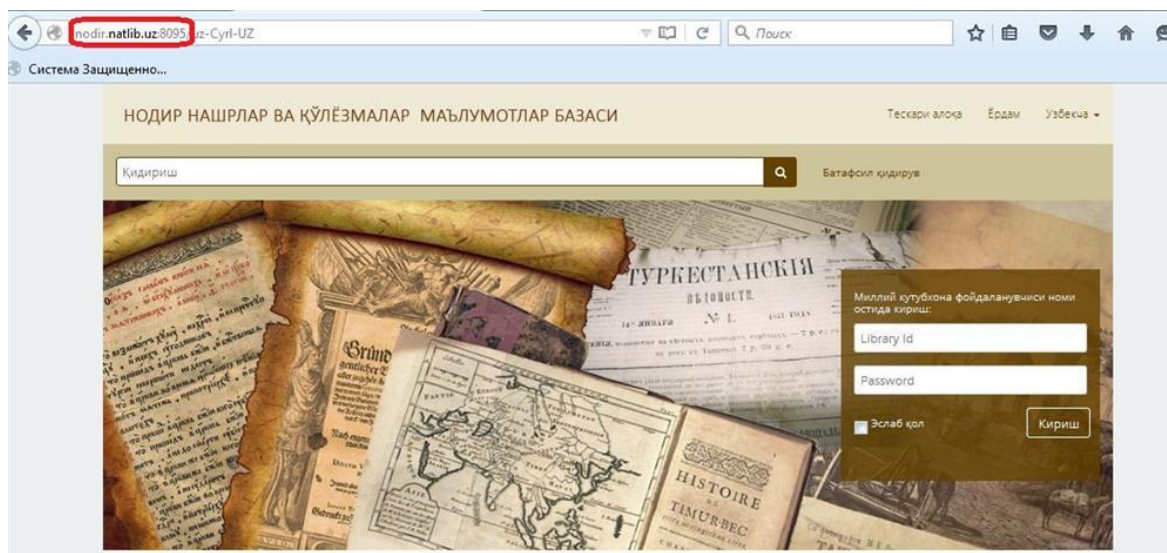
nodir.natlib.uz:8095/uz-Cyrl-UZ

Поиск

Система Защищенно...

НОДИР НАШРЛАР ВА ҚЎЛЁЗМАЛАР МАЪЛУМОТЛАР БАЗАСИ

Тескари алоқа Ёрдам Ўзбекча

Қидириш

Батафсил қидирув

ТУРКЕСТАНСКІЯ ВѢДОМОСТИ

№ 1.

Gründ

HISTOIRE DE TIMUR-BEC

Миллий кутубхона фойдаланувчиси номи остида кириш:

Library Id

Password

Эслаб қол

Кириш